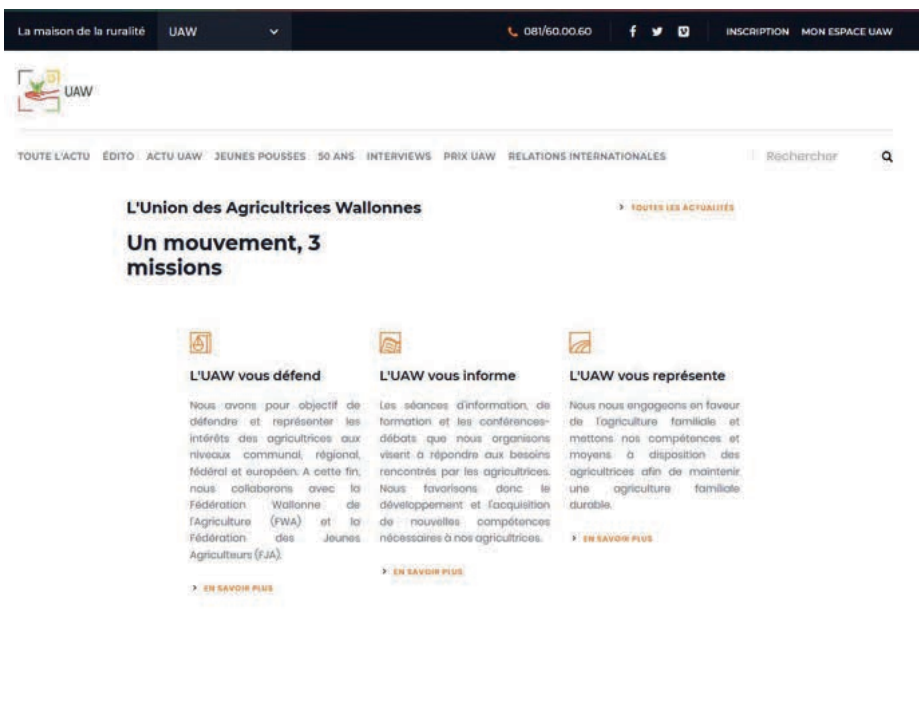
La maison de la ruralité UAW 081/60.00.60 INSCRIPTION MON ESPACE UAW

UAW

TOUTE L'ACTU ÉDITO ACTU UAW JEUNES POUSSES 50 ANS INTERVIEWS PRIX UAW RELATIONS INTERNATIONALES Rechercher

L'Union des Agricultrices Wallonnes

> TOUTES LES ACTUALITÉS

Un mouvement, 3 missions

L'UAW vous défend

Nous avons pour objectif de défendre et représenter les intérêts des agricultrices aux niveaux communal, régional, fédéral et européen. A cette fin, nous collaborons avec la Fédération Wallonne de l'Agriculture (FWA) et la Fédération des Jeunes Agriculteurs (FJA).

> EN SAVOIR PLUS

L'UAW vous informe

Les séances d'information, de formation et les conférences-débats que nous organisons visent à répondre aux besoins rencontrés par les agricultrices. Nous favorisons donc le développement et l'acquisition de nouvelles compétences nécessaires à nos agricultrices.

> EN SAVOIR PLUS

L'UAW vous représente

Nous nous engageons en faveur de l'agriculture familiale et mettons nos compétences et moyens à disposition des agricultrices afin de maintenir une agriculture familiale durable.

> EN SAVOIR PLUS